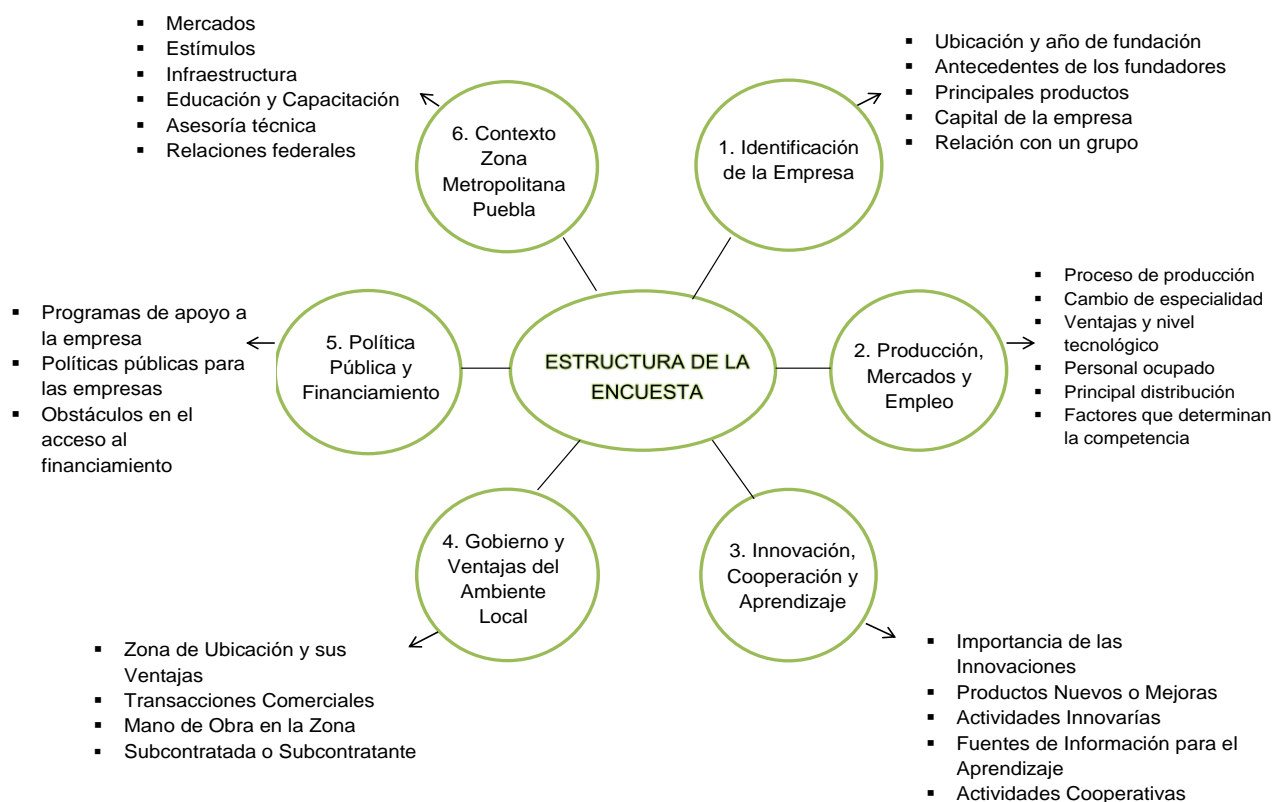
- Mercados
- Estímulos
- Infraestructura
- Educación y Capacitación
- Asesoría técnica
- Relaciones federales

6. Contexto Zona Metropolitana Puebla

- Ubicación y año de fundación
- Antecedentes de los fundadores
- Principales productos
- Capital de la empresa
- Relación con un grupo

1. Identificación de la Empresa

- Programas de apoyo a la empresa
- Políticas públicas para las empresas
- Obstáculos en el acceso al financiamiento

5. Política Pública y Financiamiento

ESTRUCTURA DE LA ENCUESTA

2. Producción, Mercados y Empleo

- Proceso de producción
- Cambio de especialidad
- Ventajas y nivel tecnológico
- Personal ocupado
- Principal distribución
- Factores que determinan la competencia

4. Gobierno y Ventajas del Ambiente Local

3. Innovación, Cooperación y Aprendizaje

- Zona de Ubicación y sus Ventajas
- Transacciones Comerciales
- Mano de Obra en la Zona
- Subcontratada o Subcontratante

- Importancia de las Innovaciones
- Productos Nuevos o Mejoras
- Actividades Innovarías
- Fuentes de Información para el Aprendizaje
- Actividades Cooperativas